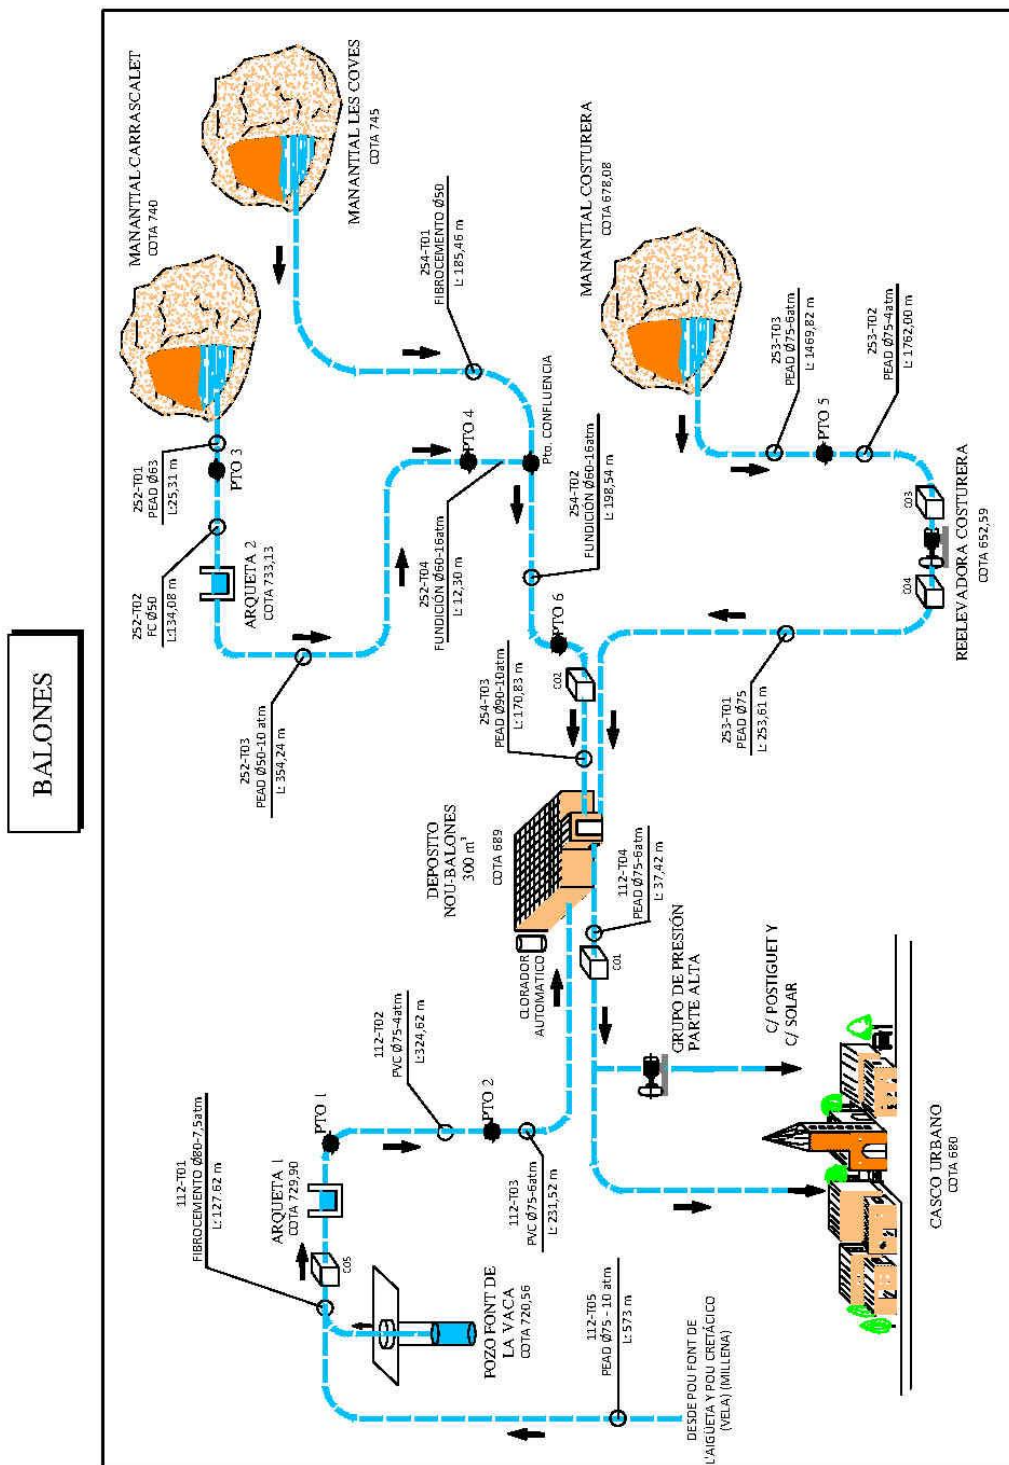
BALONES

MANANTIAL CARRASCALET
COTA 740

MANANTIAL LES COVES
COTA 745

MANANTIAL COSTURERA
COTA 678,08

254-T01
FIBROCEMENTO Ø50
L: 185,46 m

252-T01
PEAD Ø63
L:25,31 m

PTO 3

252-T02
FC Ø50
L:134,08 m

ARQUETA 2
COTA 733,13

PTO 4

Pto. CONFLUENCIA

254-T02
FUNDICIÓN Ø60-16atm
L: 198,54 m

252-T04
FUNDICIÓN Ø60-16atm
L: 12,30 m

252-T03
PEAD Ø50-10 atm
L: 354,24 m

PTO 6

C02

254-T03
PEAD Ø90-10atm
L: 170,83 m

253-T03
PEAD Ø75-6atm
L: 1469,82 m

PTO 5

253-T02
PEAD Ø75-4atm
L: 1762,00 m

C03

C04

REELEVADORA COSTURERA
COTA 652,59

253-T01
PEAD Ø75
L: 253,61 m

DEPOSITO
NOU-BALONES
300 m³
COTA 689

112-T04
PEAD Ø75-6atm
L: 37,42 m

CLORADOR
AUTOMATICO

C01

GRUPO DE PRESIÓN
PARTE ALTA

C/ POSTIGUET Y
C/ SOLAR

112-T01
FIBROCEMENTO Ø80-7,5atm
L: 127,62 m

ARQUETA 1
COTA 729,90

PTO 1

112-T02
PVC Ø75-4atm
L:324,62 m

PTO 2

112-T03
PVC Ø75-6atm
L: 231,52 m

C05

POZO FONT DE
LA VACA
COTA 720,56

112-T05
PEAD Ø75 - 10 atm
L: 573 m

DESDE POU FONT DE
L'AIGÜETA Y POU CRETÁCICO
(VELA) (MILLENA)

CASCO URBANO
COTA 680